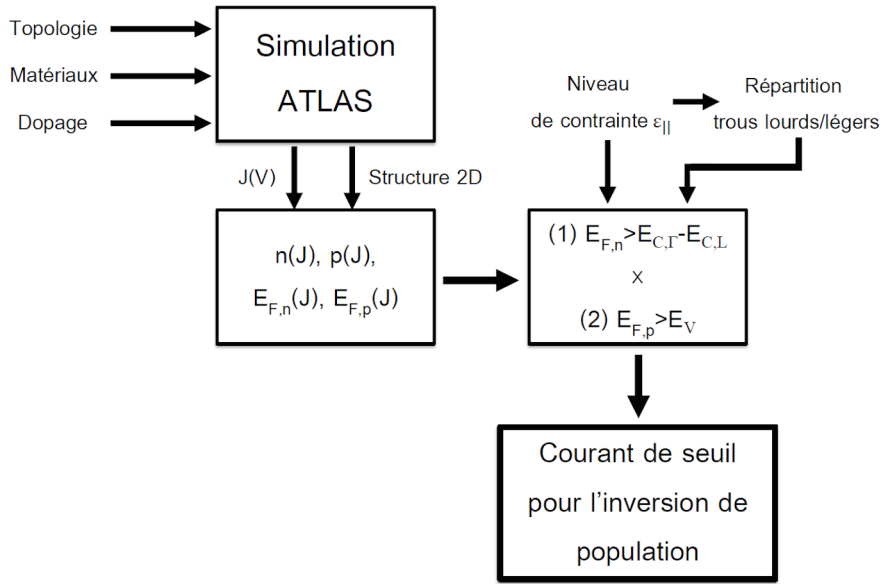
Topologie

Matériaux

Dopage

Simulation ATLAS

J(V)

Structure 2D

n(J), p(J), $E_{F,n}(J)$, $E_{F,p}(J)$

Niveau de contrainte $\varepsilon_{||}$

Répartition trous lourds/légers

(1) $E_{F,n}>E_{C,\Gamma}-E_{C,L}$

x

(2) $E_{F,p}>E_{V}$

Courant de seuil pour l'inversion de population